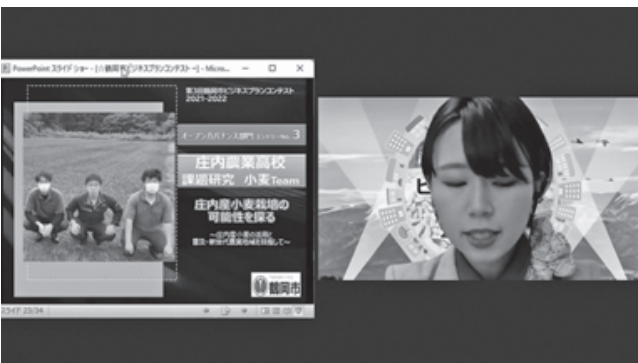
PowerPoint スライド ショー - [小鶴岡市ビジネスプランコンテスト] - Micro...

第3回鶴岡市ビジネスプランコンテスト
2021-2022

オープンカテゴリー部門 エントリーNo. 3

庄内農業高校
課題研究　小麦Team

庄内産小麦栽培の
可能性を探る

～庄内産小麦の活用と
優良・新規代替栽培地を目指して～

鶴岡市

スライド 23/34